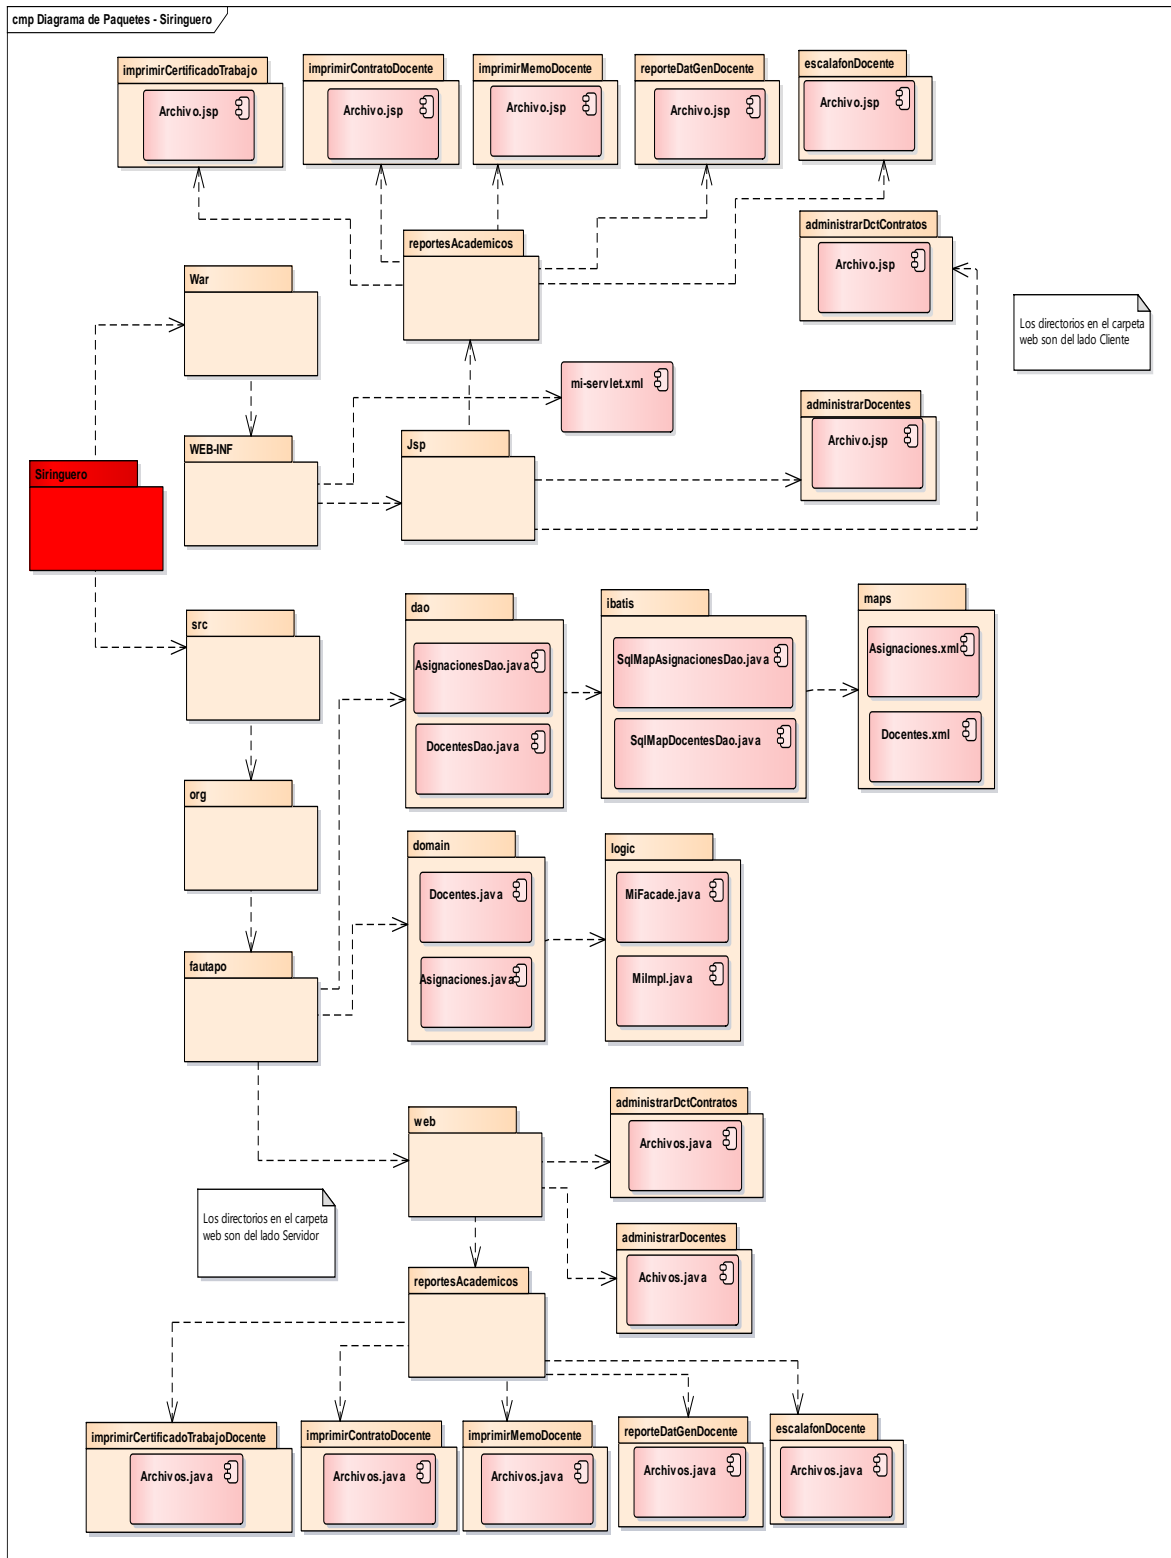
cmp Diagrama de Paquetes - Siringuero

imprimirCertificadoTrabajo
Archivo.jsp

imprimirContratoDocente
Archivo.jsp

imprimirMemoDocente
Archivo.jsp

reporteDatGenDocente
Archivo.jsp

escalafonDocente
Archivo.jsp

administrarDctContratos
Archivo.jsp

reportesAcademicos

War

Los directorios en el carpeta web son del lado Cliente

mi-servlet.xml

administrarDocentes
Archivo.jsp

WEB-INF

Jsp

Siringuero

src

dao
AsignacionesDao.java
DocentesDao.java

ibatis
SqlMapAsignacionesDao.java
SqlMapDocentesDao.java

maps
Asignaciones.xml
Docentes.xml

org

domain
Docentes.java
Asignaciones.java

logic
MiFacade.java
MiImpl.java

fautapo

web

administrarDctContratos
Archivos.java

Los directorios en el carpeta web son del lado Servidor

administrarDocentes
Achivos.java

reportesAcademicos

imprimirCertificadoTrabajoDocente
Archivos.java

imprimirContratoDocente
Archivos.java

imprimirMemoDocente
Archivos.java

reporteDatGenDocente
Archivos.java

escalafonDocente
Archivos.java